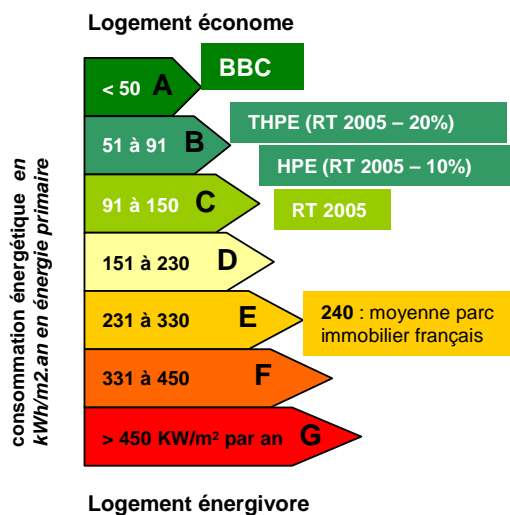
Logement économe

consommation énergétique en kWh/m2.an en énergie primaire

< 50 A

BBC

51 à 91 B

THPE (RT 2005 – 20%)

HPE (RT 2005 – 10%)

91 à 150 C

RT 2005

151 à 230 D

231 à 330 E

240 : moyenne parc immobilier français

331 à 450 F

> 450 KW/m² par an G

Logement énergivore